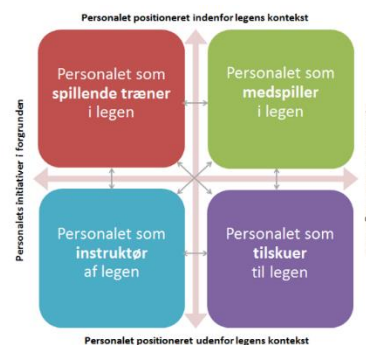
Personalet positioneret indenfor legens kontekst

Personales initiativer i forgrunden

Personalet som **spillende træner** i legen

Personalet som **medspiller** i legen

Personalet som **instruktør** af legen

Personalet som **tilskuer** til legen

Personalet positioneret udenfor legens kontekst